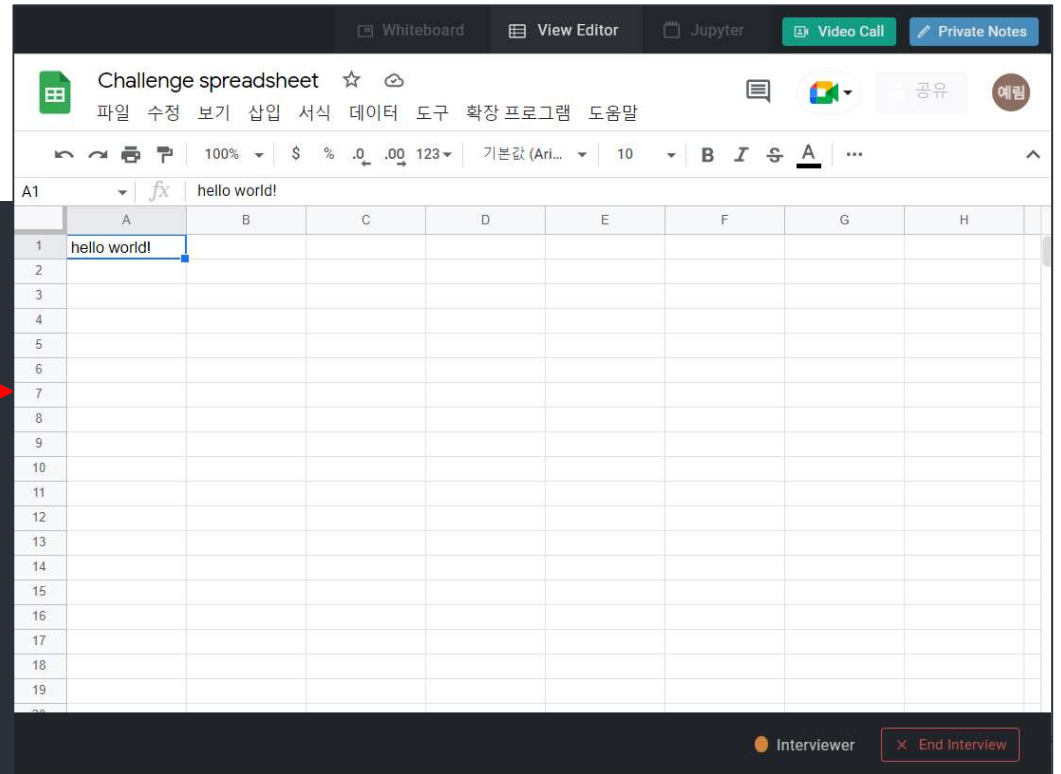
Whiteboard View Editor Jupyter Video Call Private Notes

Challenge spreadsheet

파일 수정 보기 삽입 서식 데이터 도구 확장 프로그램 도움말

공유 예림

100% $ % .0 .00 123 기본값 (Ari... 10 B I S A ...

A1 fx hello world!

| | A | B | C | D | E | F | G | H |
|---|---|---|---|---|---|---|---|---|
| 1 | hello world! | | | | | | | |
| 2 | | | | | | | | |
| 3 | | | | | | | | |
| 4 | | | | | | | | |
| 5 | | | | | | | | |
| 6 | | | | | | | | |
| 7 | | | | | | | | |
| 8 | | | | | | | | |
| 9 | | | | | | | | |
| 10 | | | | | | | | |
| 11 | | | | | | | | |
| 12 | | | | | | | | |
| 13 | | | | | | | | |
| 14 | | | | | | | | |
| 15 | | | | | | | | |
| 16 | | | | | | | | |
| 17 | | | | | | | | |
| 18 | | | | | | | | |
| 19 | | | | | | | | |

Interviewer End Interview